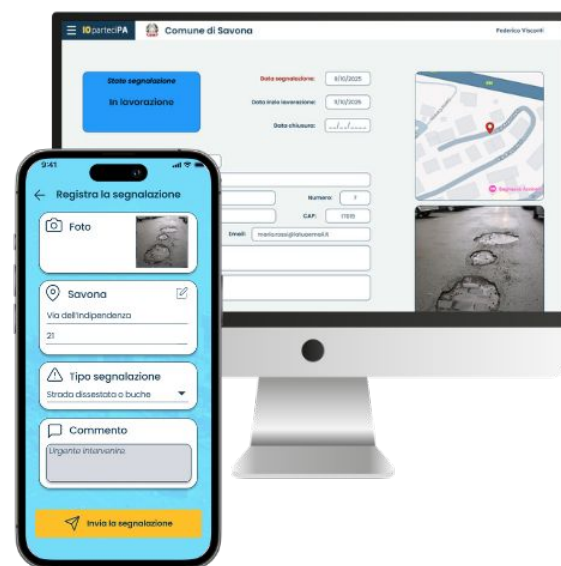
IOpartecipA
Comune di Savona
Federico Visconti

Stato segnalazione
In lavorazione

Data segnalazione: 9/10/2025
Data inizio lavorazione: 9/10/2025
Data chiusura: __/__/____

Numero: 7
CAP: 17100
Email: mariorossi@latuaemail.it

Segnala ticket

9:41
Registra la segnalazione
Foto
Savona
Via dell'Indipendenza
21
Tipo segnalazione
Strada dissestata o buche
Commento
Urgente intervenire
Invia la segnalazione